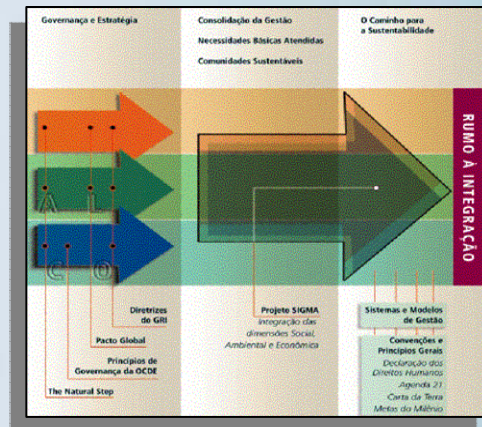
Governança e Estratégia

Consolidação da Gestão

Necessidades Básicas Atendidas

Comunidades Sustentáveis

O Caminho para a Sustentabilidade

RUMO À INTEGRAÇÃO

A L C O

Diretrizes do GRI

Pacto Global

Princípios de Governança da OCDE

The Natural Step

Projeto SIGMA
Integração das dimensões Social, Ambiental e Econômica

Sistemas e Modelos de Gestão

Convenções e Princípios Gerais
Declaração dos Direitos Humanos
Agenda 21
Carta da Terra
Metas do Milênio